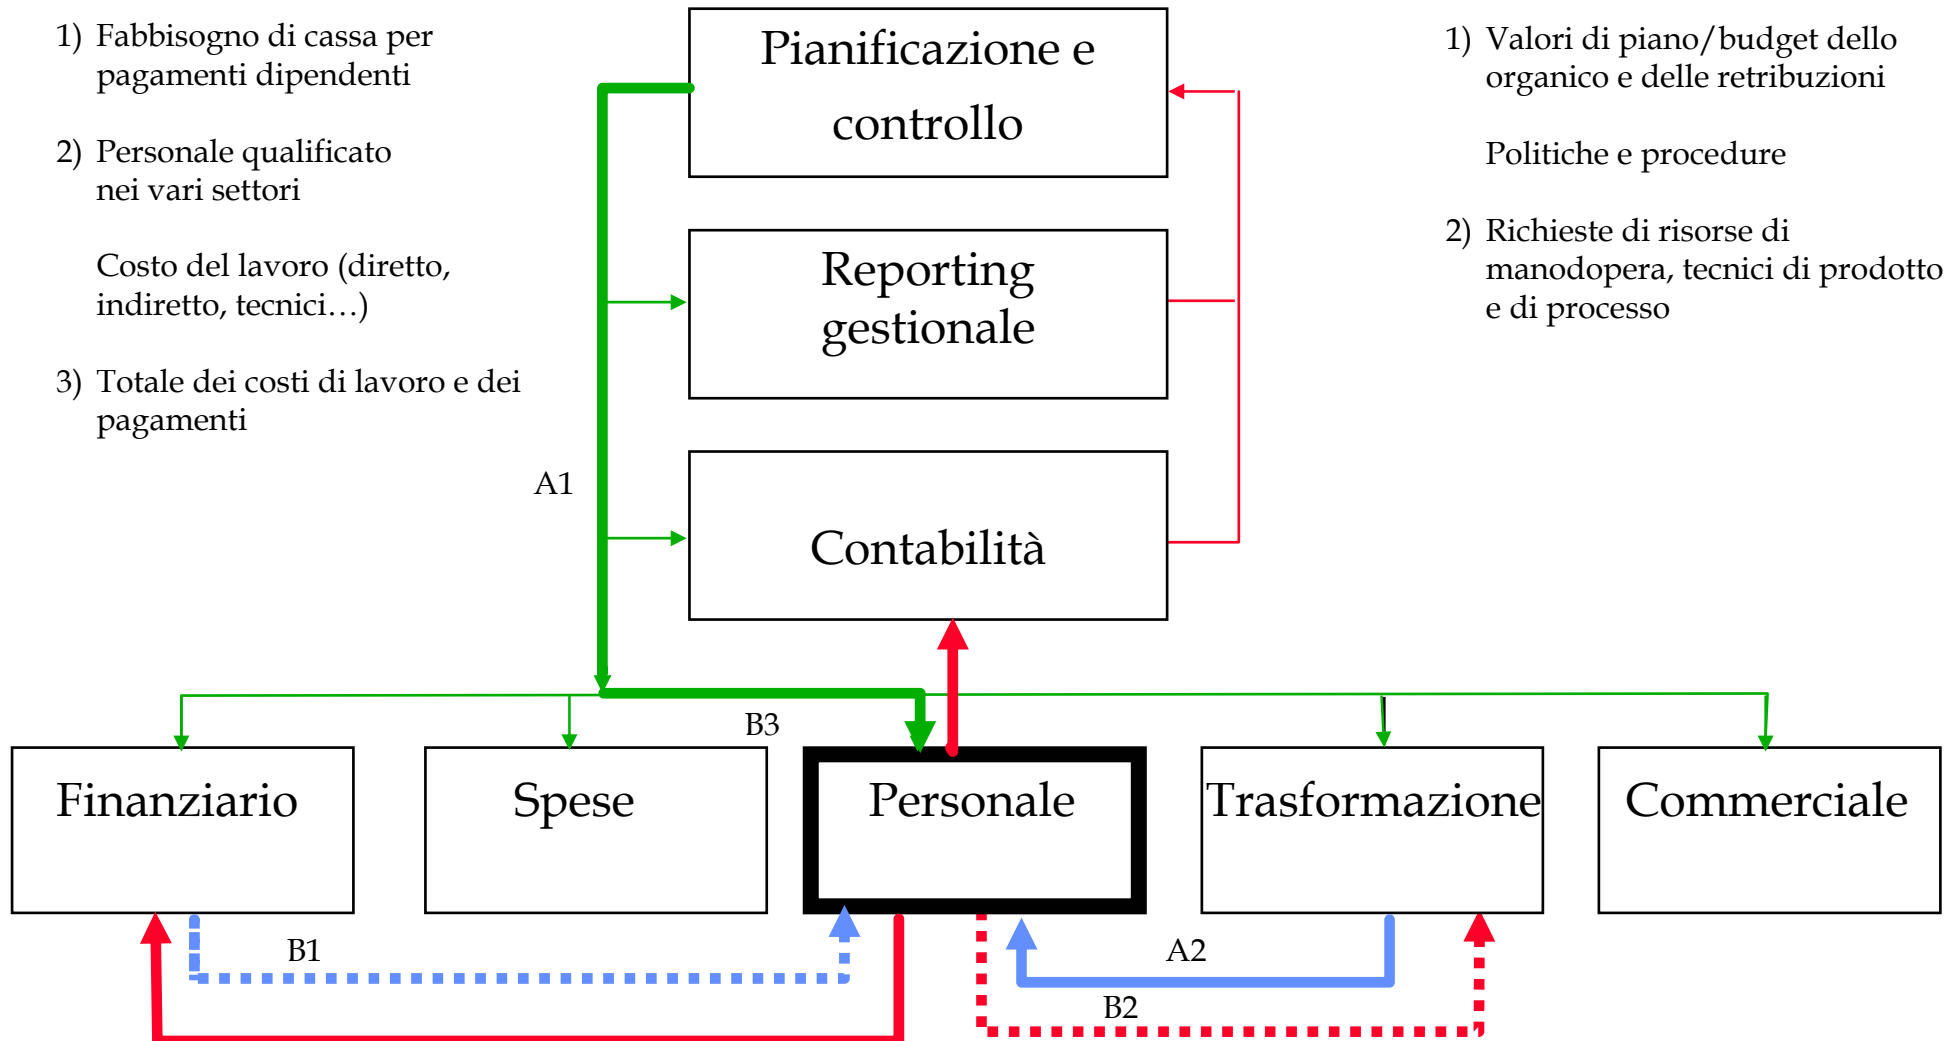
1) Fabbisogno di cassa per pagamenti dipendenti

2) Personale qualificato nei vari settori

Costo del lavoro (diretto, indiretto, tecnici…)

3) Totale dei costi di lavoro e dei pagamenti

Pianificazione e controllo

Reporting gestionale

Contabilità

1) Valori di piano/budget dello organico e delle retribuzioni

Politiche e procedure

2) Richieste di risorse di manodopera, tecnici di prodotto e di processo

A1

B3

Finanziario

Spese

Personale

Trasformazione

Commerciale

B1

A2

B2